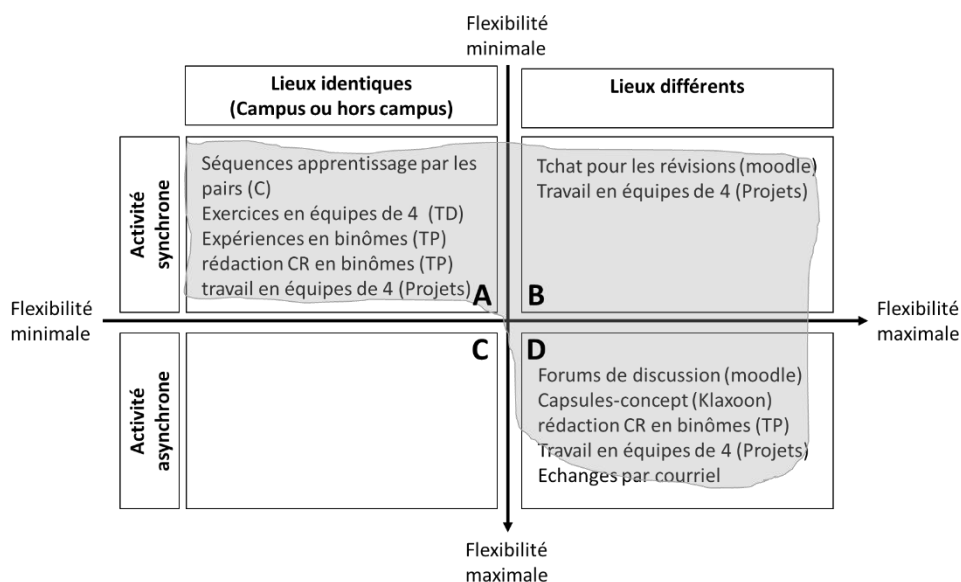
Flexibilité minimale

Lieux identiques (Campus ou hors campus)

Lieux différents

Activité synchrone

Séquences apprentissage par les pairs (C)
Exercices en équipes de 4 (TD)
Expériences en binômes (TP)
rédaction CR en binômes (TP)
travail en équipes de 4 (Projets)

A

Tchat pour les révisions (moodle)
Travail en équipes de 4 (Projets)

B

Flexibilité minimale

Flexibilité maximale

C

D

Activité asynchrone

Forums de discussion (moodle)
Capsules-concept (Klaxoon)
rédaction CR en binômes (TP)
Travail en équipes de 4 (Projets)
Echanges par courriel

Flexibilité maximale